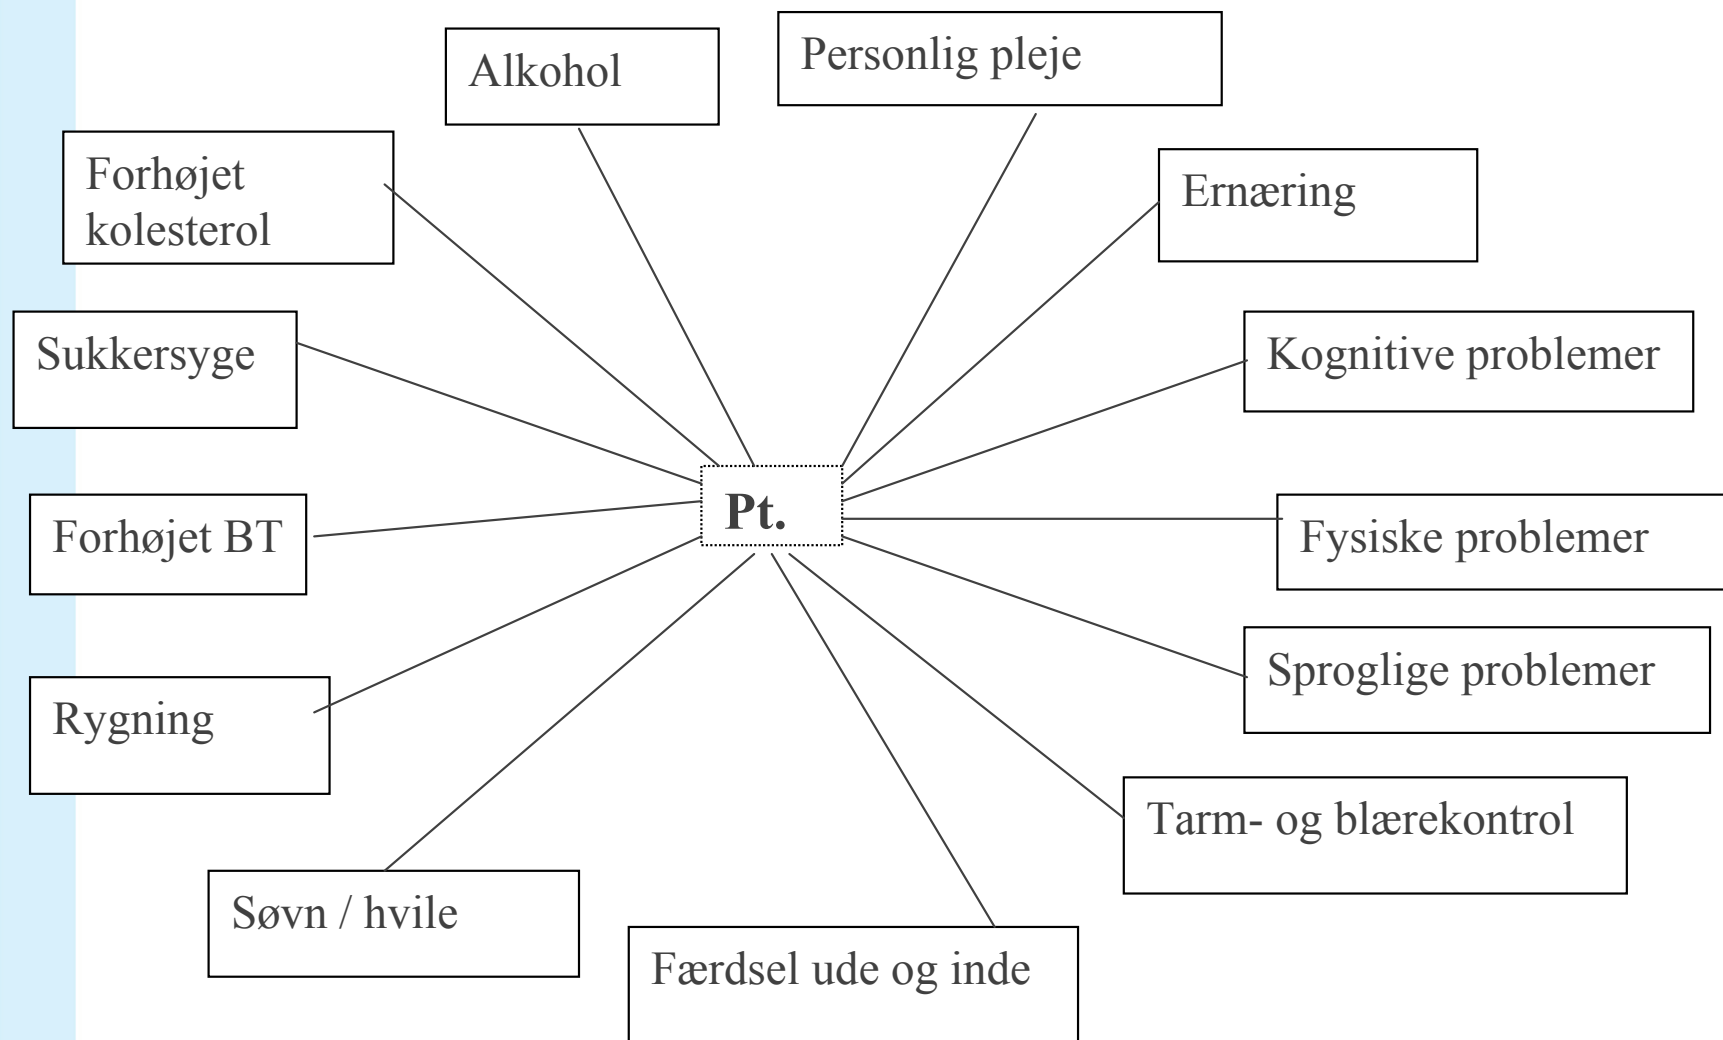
Alkohol

Personlig pleje

Forhøjet kolesterol

Ernæring

Sukkersyge

Kognitive problemer

Forhøjet BT

Pt.

Fysiske problemer

Sproglige problemer

Rygning

Tarm- og blærekontrol

Søvn / hvile

Færdsel ude og inde